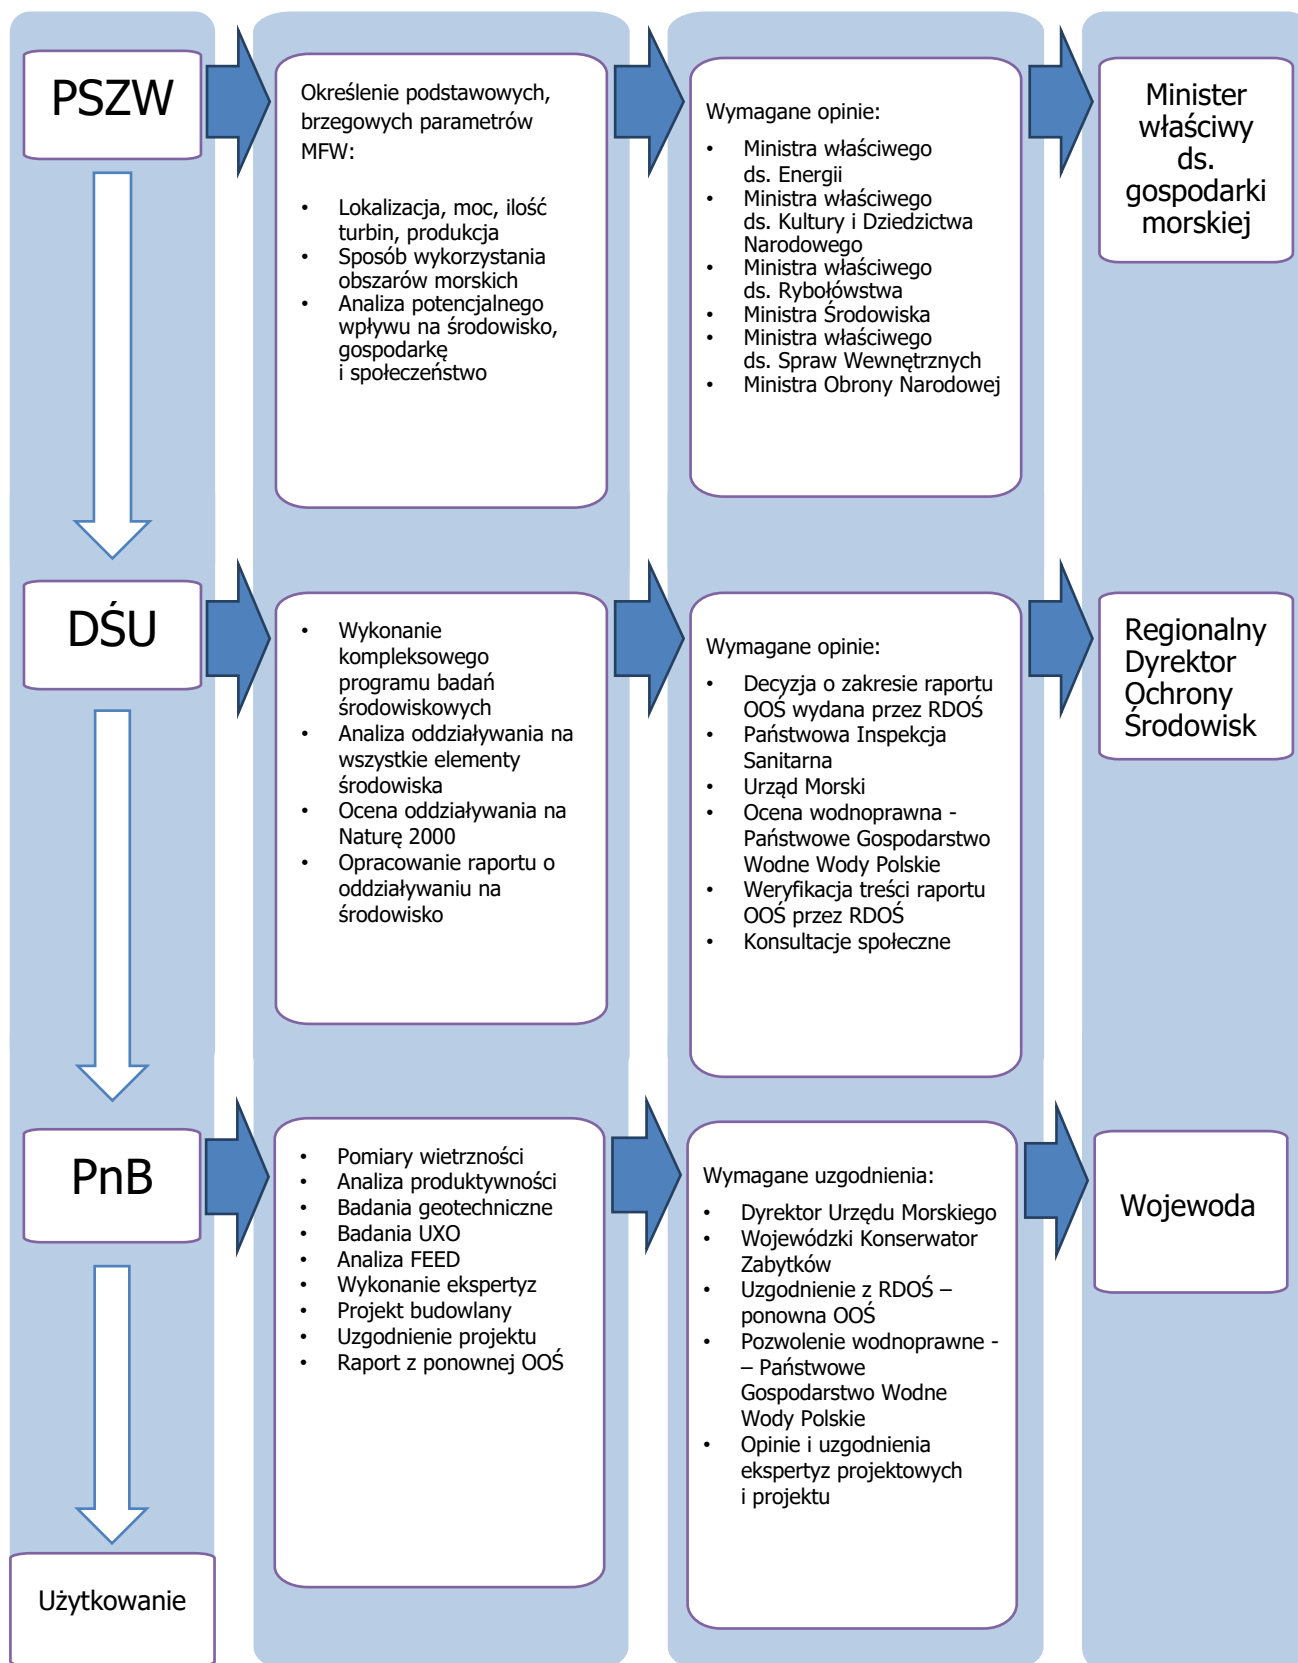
PSZW

Określenie podstawowych, brzegowych parametrów MFW:

- Lokalizacja, moc, ilość turbin, produkcja
- Sposób wykorzystania obszarów morskich
- Analiza potencjalnego wpływu na środowisko, gospodarkę i społeczeństwo

Wymagane opinie:

- Ministra właściwego ds. Energii
- Ministra właściwego ds. Kultury i Dziedzictwa Narodowego
- Ministra właściwego ds. Rybołówstwa
- Ministra Środowiska
- Ministra właściwego ds. Spraw Wewnętrznych
- Ministra Obrony Narodowej

Minister właściwy ds. gospodarki morskiej

DŚU

- Wykonanie kompleksowego programu badań środowiskowych
- Analiza oddziaływania na wszystkie elementy środowiska
- Ocena oddziaływania na Naturę 2000
- Opracowanie raportu o oddziaływaniu na środowisko

Wymagane opinie:

- Decyzja o zakresie raportu OOŚ wydana przez RDOŚ
- Państwowa Inspekcja Sanitarna
- Urząd Morski
- Ocena wodnoprawna - Państwowe Gospodarstwo Wodne Wody Polskie
- Weryfikacja treści raportu OOŚ przez RDOŚ
- Konsultacje społeczne

Regionalny Dyrektor Ochrony Środowisk

PnB

- Pomiary wietrzności
- Analiza produktywności
- Badania geotechniczne
- Badania UXO
- Analiza FEED
- Wykonanie ekspertyz
- Projekt budowlany
- Uzgodnienie projektu
- Raport z ponownej OOŚ

Wymagane uzgodnienia:

- Dyrektor Urzędu Morskiego
- Wojewódzki Konserwator Zabytków
- Uzgodnienie z RDOŚ – ponowna OOŚ
- Pozwolenie wodnoprawne - – Państwowe Gospodarstwo Wodne Wody Polskie
- Opinie i uzgodnienia ekspertyz projektowych i projektu

Wojewoda

Użytkowanie